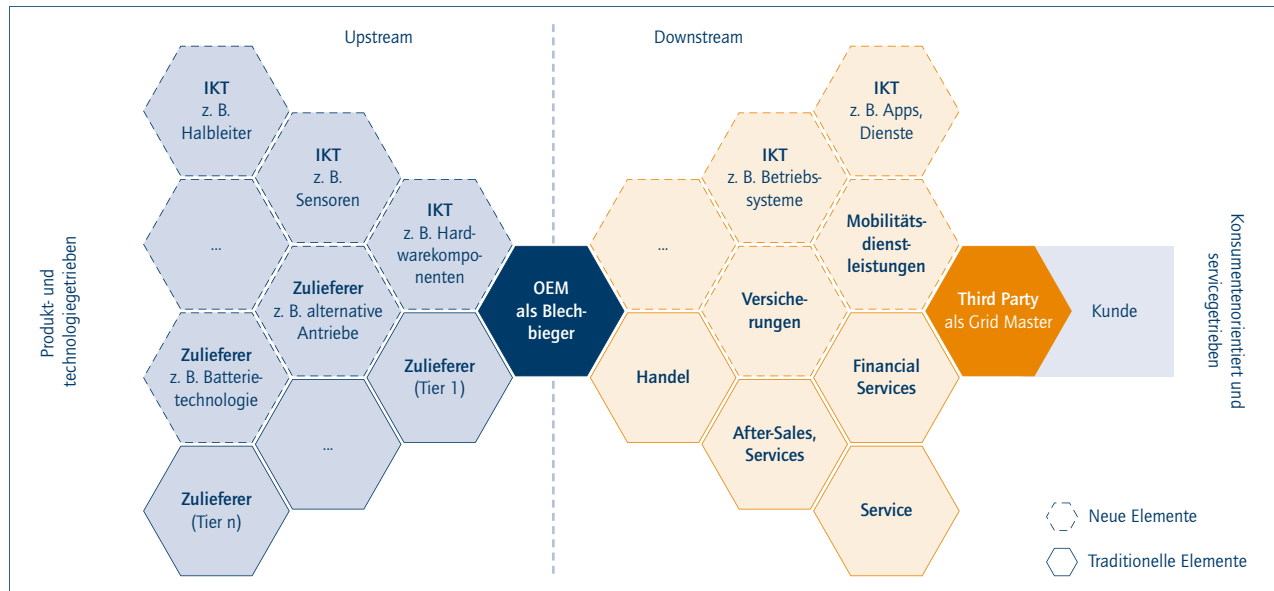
Upstream

Downstream

Produkt- und technologiegetrieben

IKT
z. B.
Halbleiter

IKT
z. B.
Sensoren

...

IKT
z. B. Hardwarekomponenten

Zulieferer
z. B. alternative Antriebe

Zulieferer
z. B. Batterietechnologie

Zulieferer
(Tier 1)

...

Zulieferer
(Tier n)

OEM
als Blechbieger

IKT
z. B. Apps, Dienste

IKT
z. B. Betriebssysteme

...

Mobilitätsdienstleistungen

Versicherungen

Handel

Financial Services

After-Sales, Services

Service

Third Party
als Grid Master

Kunde

Konsumentenorientiert und servicegetrieben

Neue Elemente

Traditionelle Elemente